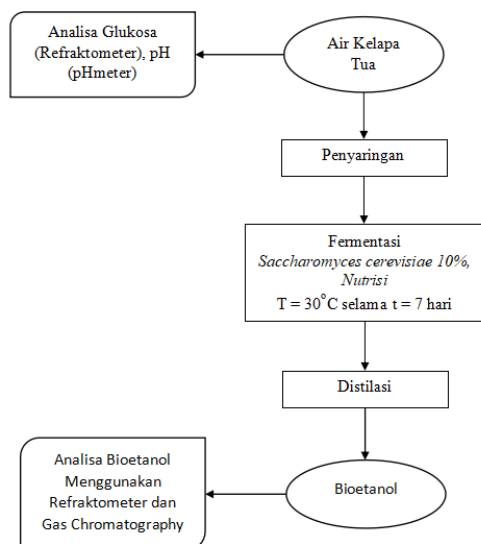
Analisa Glukosa (Refraktometer), pH (pHmeter)

Air Kelapa Tua

Penyaringan

Fermentasi
*Saccharomyces cerevisiae 10%, Nutrisi*
T = $30^{\circ}$C selama t = 7 hari

Distilasi

Analisa Bioetanol Menggunakan Refraktometer dan Gas Chromatography

Bioetanol